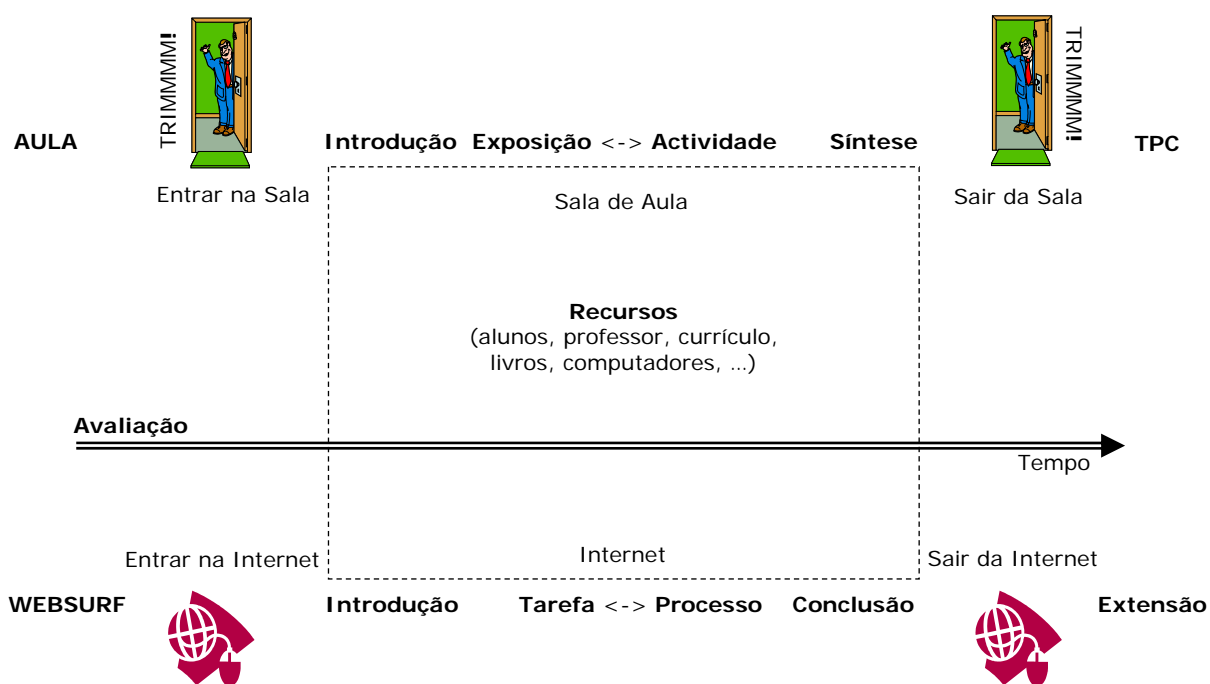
TRIMMMM!

AULA

Entrar na Sala

Introdução Exposição <-> Actividade Síntese

TRIMMMM!

TPC

Sair da Sala

Sala de Aula

**Recursos**
(alunos, professor, currículo, livros, computadores, ...)

**Avaliação**

Tempo

Entrar na Internet

Internet

Sair da Internet

WEBSURF

Introdução Tarefa <-> Processo Conclusão

Extensão